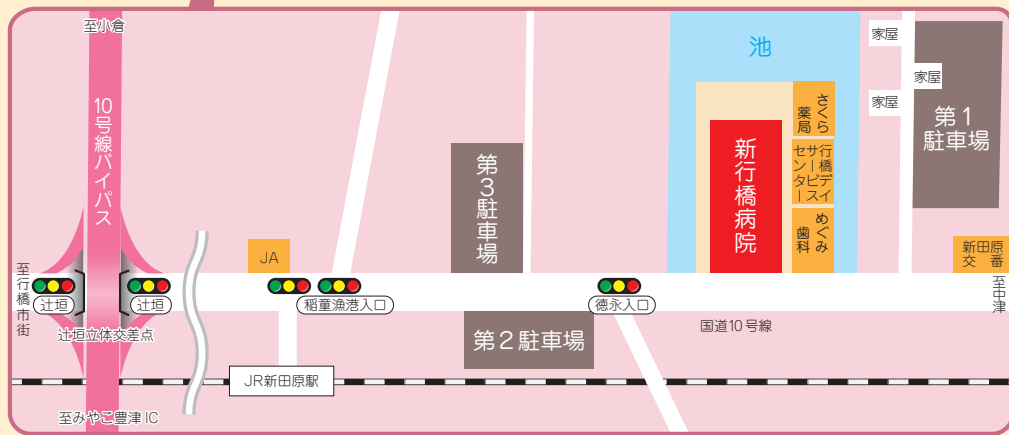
至小倉

10号線バイパス

池

家屋

家屋

家屋

さくら薬局

行橋デイサービスセンター

めぐみ歯科

新行橋病院

第1駐車場

第3駐車場

JA

新田原交番

至行橋市街

辻垣

辻垣

辻垣立体交差点

稲童漁港入口

徳永入口

至市津

国道10号線

第2駐車場

JR新田原駅

至みやこ豊津 IC